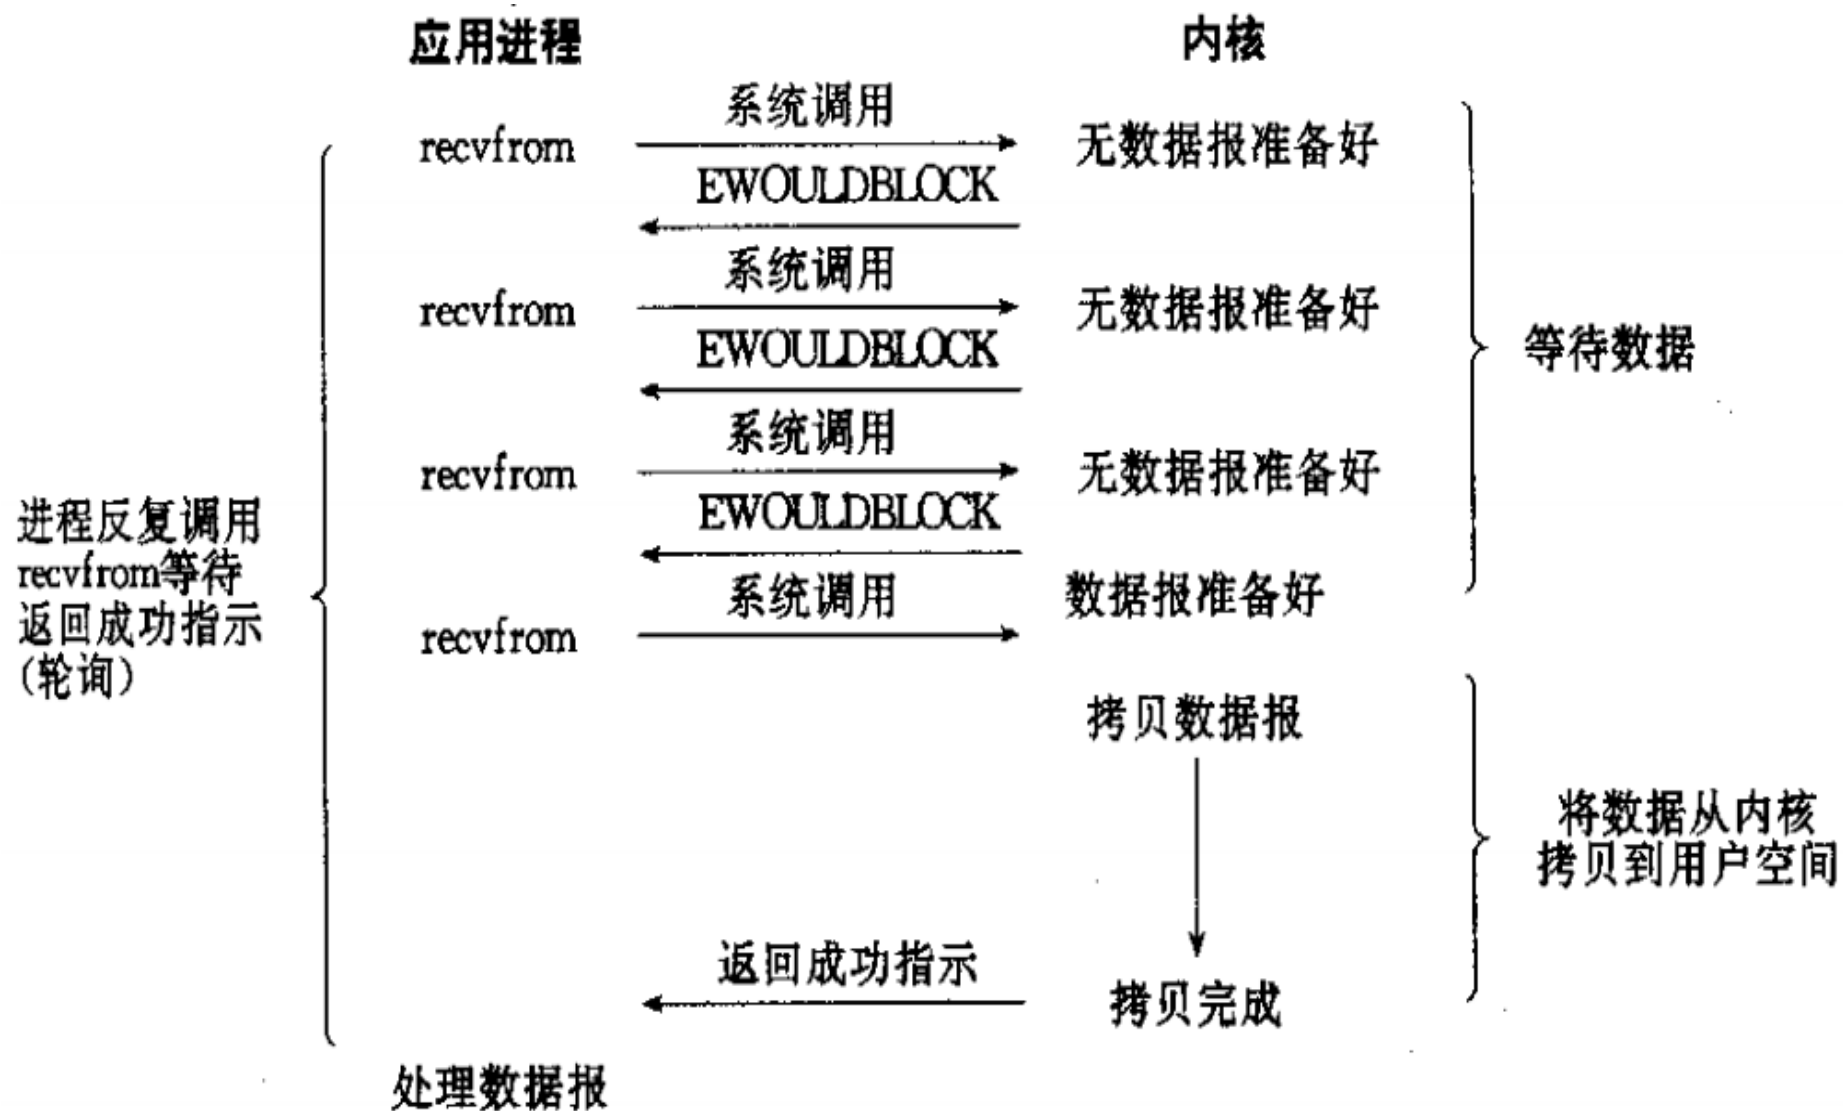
应用进程

内核

进程反复调用 recvfrom等待返回成功指示（轮询）

recvfrom

系统调用

无数据报准备好

EWOULDBLOCK

recvfrom

系统调用

无数据报准备好

EWOULDBLOCK

recvfrom

系统调用

无数据报准备好

EWOULDBLOCK

recvfrom

系统调用

数据报准备好

等待数据

拷贝数据报

将数据从内核拷贝到用户空间

返回成功指示

拷贝完成

处理数据报